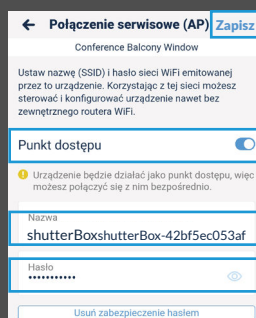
← Połączenie serwisowe (AP) Zapisz

Conference Balcony Window

Ustaw nazwę (SSID) i hasło sieci WiFi emitowanej przez to urządzenie. Korzystając z tej sieci możesz sterować i konfigurować urządzenie nawet bez zewnętrznego routera WiFi.

Punkt dostępu

Urządzenie będzie działać jako punkt dostępu, więc możesz połączyć się z nim bezpośrednio.

Nazwa
shutterBoxshutterBox-42bf5ec053af

Hasło
•••••••••••

Usuń zabezpieczenie hasłem